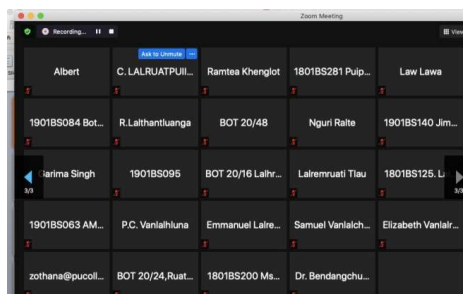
Zoom Meeting

Recording...

View

Ask to Unmute

Albert

C. LALRUATPUII...

Ramtea Khenglot

1801BS281 Puip...

Law Lawa

1901BS084 Bot...

R.Lalthantluanga

BOT 20/48

Nguri Ralte

1901BS140 Jim...

Garima Singh

1901BS095

BOT 20/16 Lalhr...

Lalremruati Tlau

1801BS125. L...

3/3

3/3

1901BS063 AM...

P.C. Vanlalhluna

Emmanuel Lalre...

Samuel Vanlalch...

Elizabeth Vanlalr...

zothana@pucoll...

BOT 20/24,Ruat...

1801BS200 Ms...

Dr. Bendangchu...